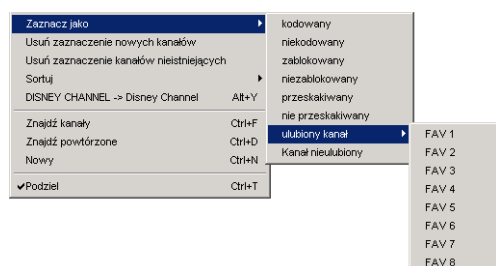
Zaznacz jako
Usuń zaznaczenie nowych kanałów
Usuń zaznaczenie kanałów nieistniejących
Sortuj
DISNEY CHANNEL -> Disney Channel Alt+Y
Znajdź kanały Ctrl+F
Znajdź powtórzone Ctrl+D
Nowy Ctrl+N
✔Podziel Ctrl+T

kodowany
niekodowany
zablokowany
niezablokowany
przeskakiwany
nie przeskakiwany
ulubiony kanał
Kanał nieulubiony

FAV 1
FAV 2
FAV 3
FAV 4
FAV 5
FAV 6
FAV 7
FAV 8